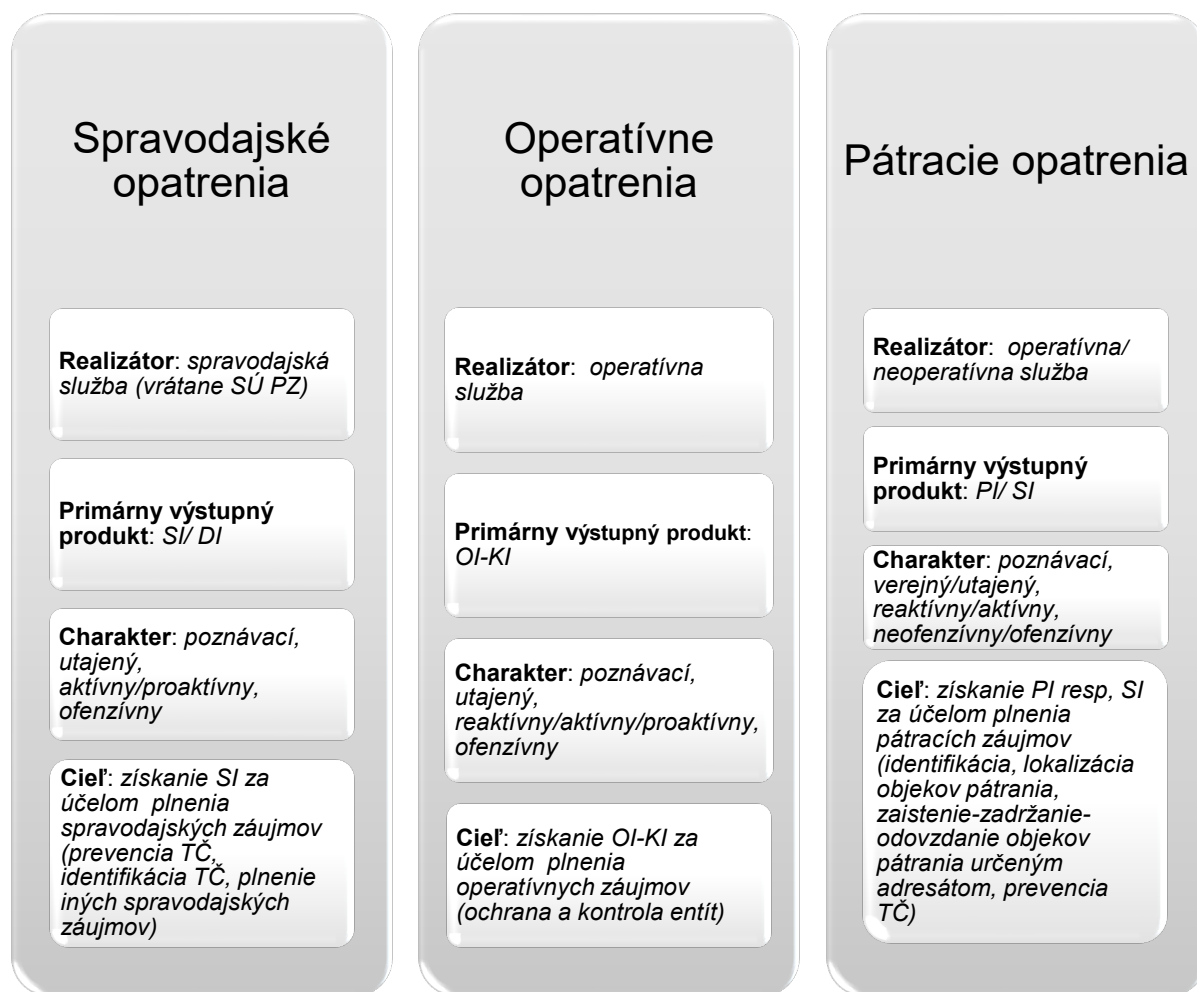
Spravodajské opatrenia

Realizátor: spravodajská služba (vrátane SÚ PZ)

Primárny výstupný produkt: SI/ DI

Charakter: poznávací, utajený, aktívny/proaktívny, ofenzívny

Cieľ: získanie SI za účelom plnenia spravodajských záujmov (prevencia TČ, identifikácia TČ, plnenie iných spravodajských záujmov)

Operatívne opatrenia

Realizátor: operatívna služba

Primárny výstupný produkt: OI-KI

Charakter: poznávací, utajený, reaktívny/aktívny/proaktívny, ofenzívny

Cieľ: získanie OI-KI za účelom plnenia operatívnych záujmov (ochrana a kontrola entít)

Pátracie opatrenia

Realizátor: operatívna/ neoperatívna služba

Primárny výstupný produkt: PI/ SI

Charakter: poznávací, verejný/utajený, reaktívny/aktívny, neofenzívny/ofenzívny

Cieľ: získanie PI resp, SI za účelom plnenia pátracích záujmov (identifikácia, lokalizácia objekov pátrania, zaistenie-zadržanie-odovzdanie objekov pátrania určeným adresátom, prevencia TČ)